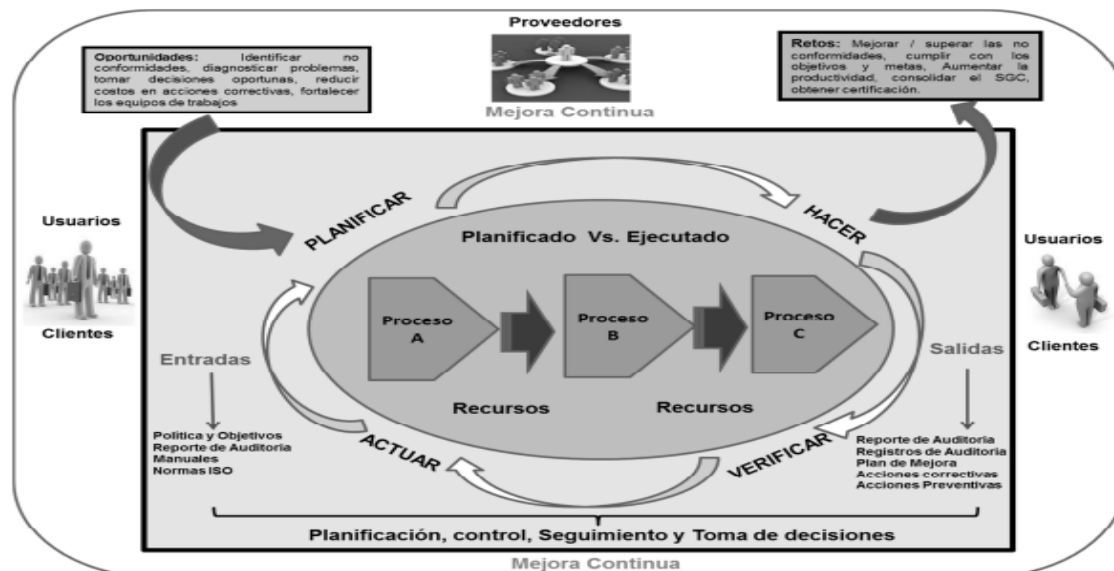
Proveedores

Oportunidades: Identificar no conformidades, diagnosticar problemas, tomar decisiones oportunas, reducir costos en acciones correctivas, fortalecer los equipos de trabajos

Mejora Continua

Retos: Mejorar / superar las no conformidades, cumplir con los objetivos y metas, Aumentar la productividad, consolidar el SGC, obtener certificación.

Usuarios

Clientes

PLANIFICAR

HACER

Planificado Vs. Ejecutado

Usuarios

Clientes

Proceso A

Proceso B

Proceso C

Entradas

Salidas

Recursos

Recursos

Política y Objetivos
Reporte de Auditoria
Manuales
Normas ISO

ACTUAR

VERIFICAR

Reporte de Auditoria
Registros de Auditoria
Plan de Mejora
Acciones correctivas
Acciones Preventivas

Planificación, control, Seguimiento y Toma de decisiones

Mejora Continua